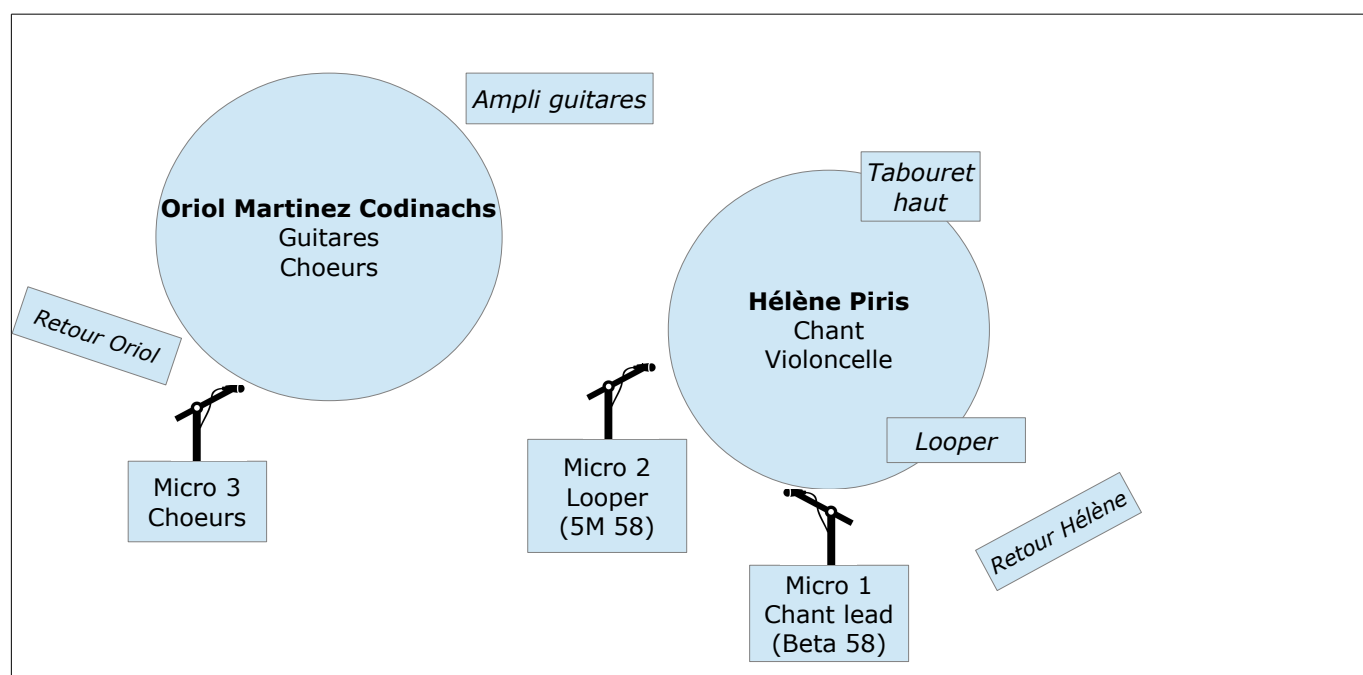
Ampli guitares

Oriol Martinez Codinachs
Guitares
Choeurs

Tabouret haut

Retour Oriol

Hélène Piris
Chant
Violoncelle

Looper

Micro 3
Choeurs

Micro 2
Looper
(5M 58)

Micro 1
Chant lead
(Beta 58)

Retour Hélène